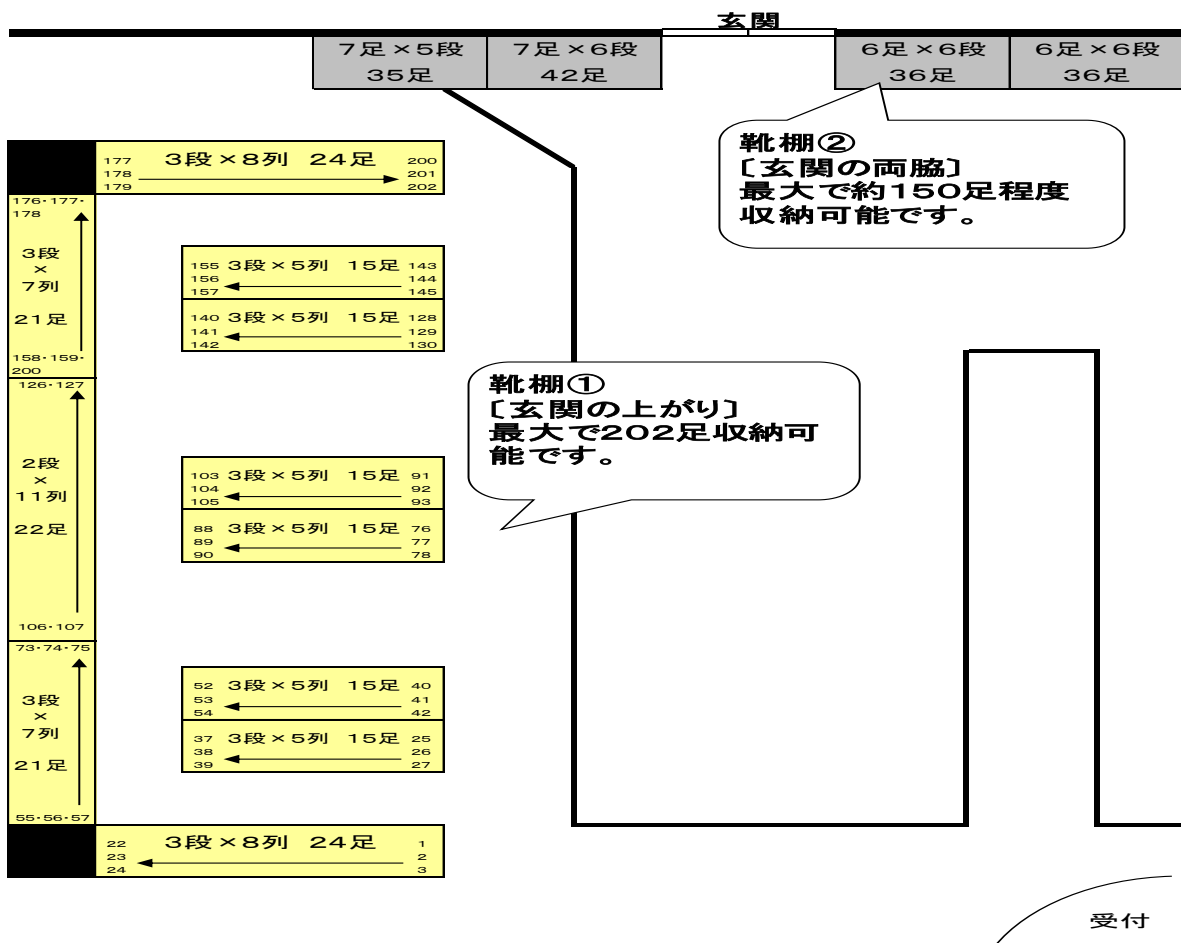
玄関

7足×5段
35足

7足×6段
42足

6足×6段
36足

6足×6段
36足

靴棚②
〔玄関の両脇〕
最大で約150足程度収納可能です。

177 3段×8列 24足 200
178 201
179 202

176・177・178

3段
×
7列

21足

158・159・200

155 3段×5列 15足 143
156 144
157 145

140 3段×5列 15足 128
141 129
142 130

靴棚①
〔玄関の上がり〕
最大で202足収納可能です。

126・127

2段
×
11列

22足

106・107

103 3段×5列 15足 91
104 92
105 93

88 3段×5列 15足 76
89 77
90 78

73・74・75

3段
×
7列

21足

55・56・57

52 3段×5列 15足 40
53 41
54 42

37 3段×5列 15足 25
38 26
39 27

22 3段×8列 24足 1
23 2
24 3

受付